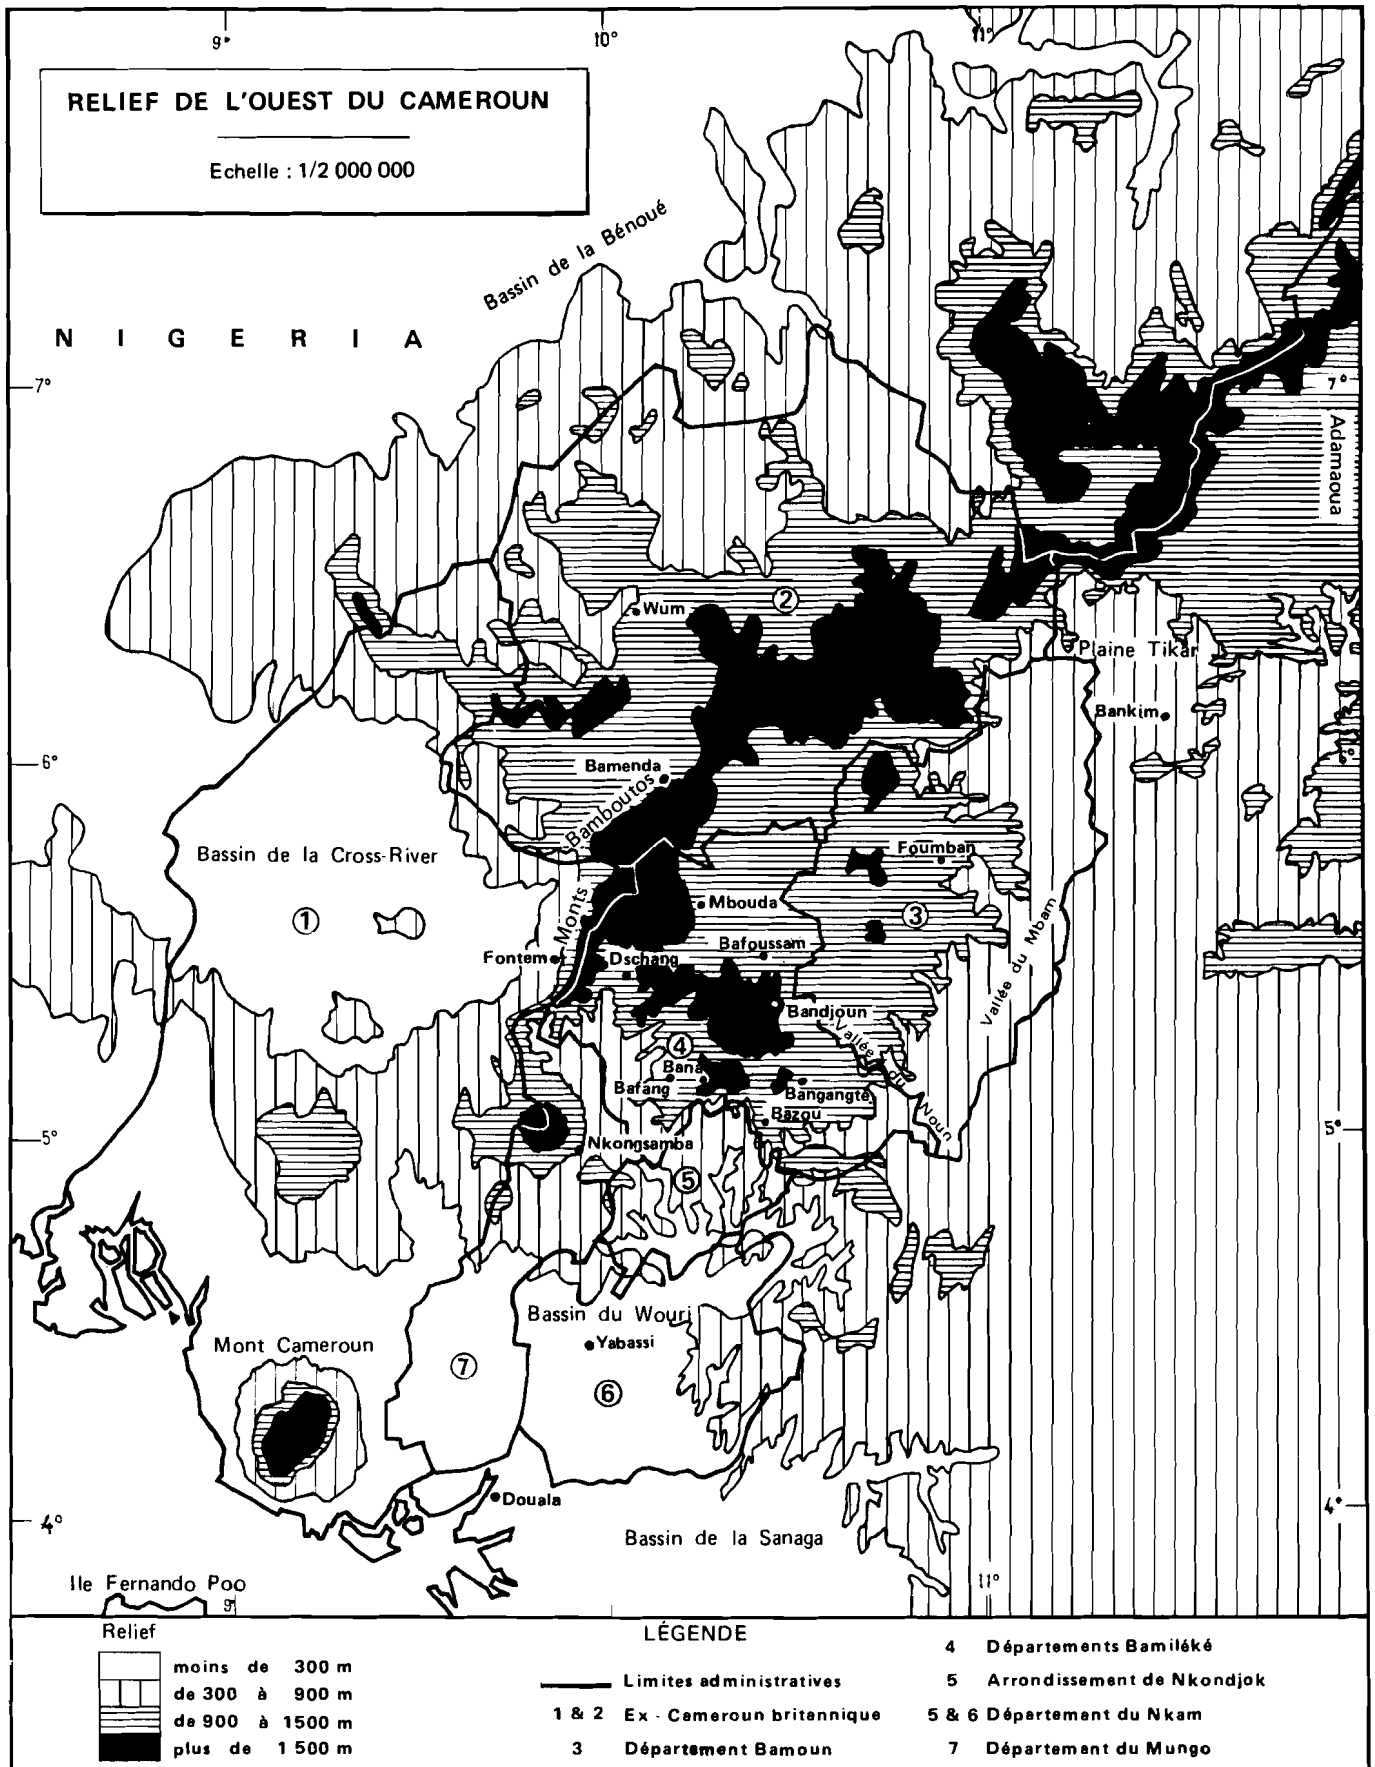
9°

10°

11°

RELIEF DE L'OUEST DU CAMEROUN

Echelle : 1/2 000 000

Bassin de la Bénoué

N I G E R I A

7°

7°

Adamaoua

②

Wum

Plaine Tikar

Bankim

6°

6°

Bamenda

Monts Bamboutos

Bassin de la Cross-River

Foumban

①

Mbouda

③

Bafoussam

Fontem

Dschang

Bandjoun

Vallée du Mbam

④

Vallée du Noun

Bana

Bafang

Bangangté

Bazou

5°

5°

Nkongsamba

⑤

Bassin du Wouri

Mont Cameroun

Yabassi

⑦

⑥

Douala

4°

4°

Bassin de la Sanaga

Ile Fernando Poo

9°

11°

Relief

moins de 300 m

de 300 à 900 m

de 900 à 1500 m

plus de 1 500 m

LÉGENDE

Limites administratives

1 & 2 Ex - Cameroun britannique

3 Département Bamoun

4 Départements Bamiléké

5 Arrondissement de Nkondjok

5 & 6 Département du Nkam

7 Département du Mungo